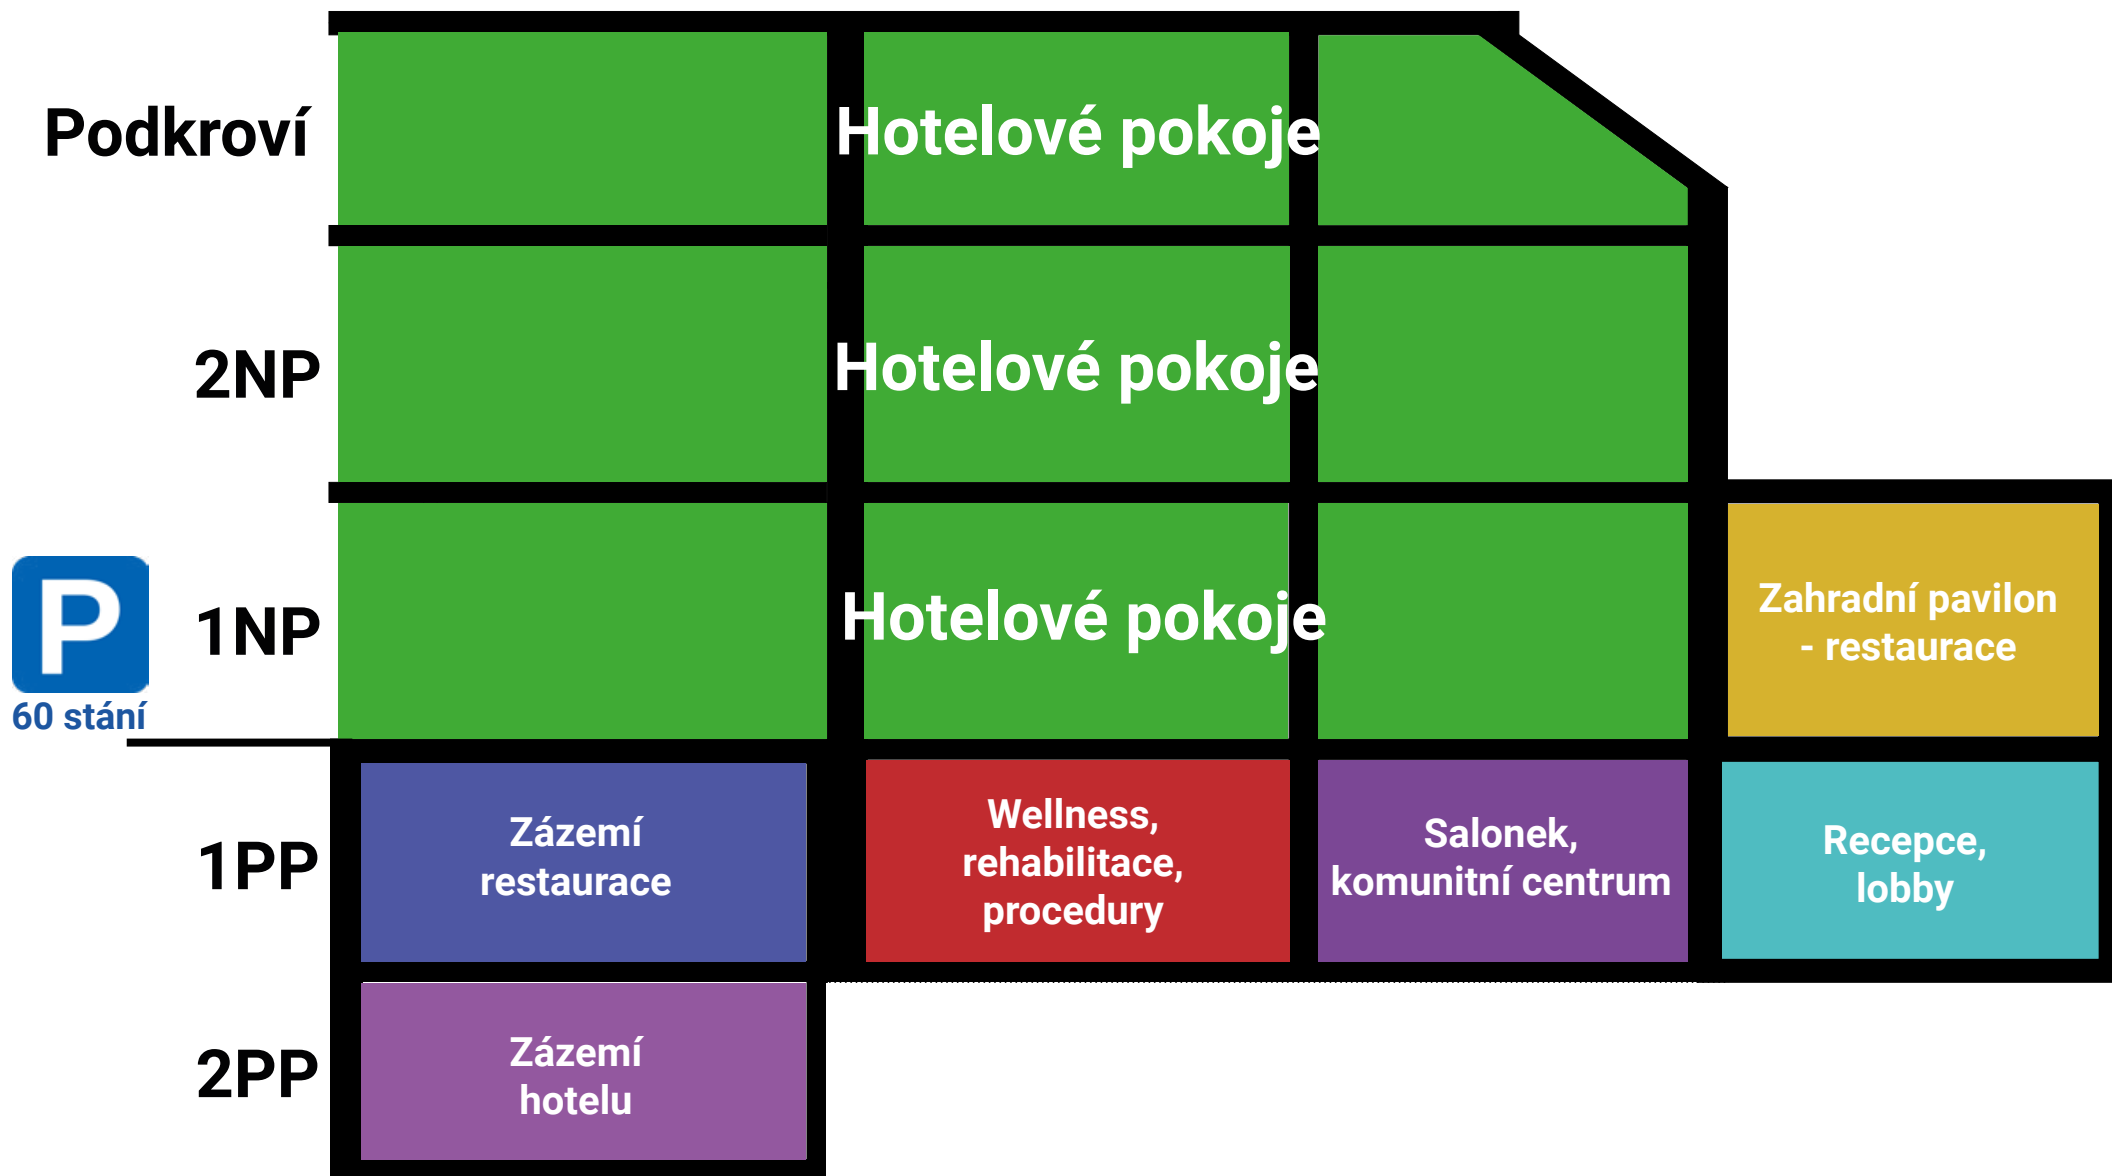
Podkroví

Hotelové pokoje

2NP

Hotelové pokoje

P

60 stání

1NP

Hotelové pokoje

Zahradní pavilon - restaurace

1PP

Zázemí restaurace

Wellness, rehabilitace, procedury

Salonek, komunitní centrum

Recepce, lobby

2PP

Zázemí hotelu